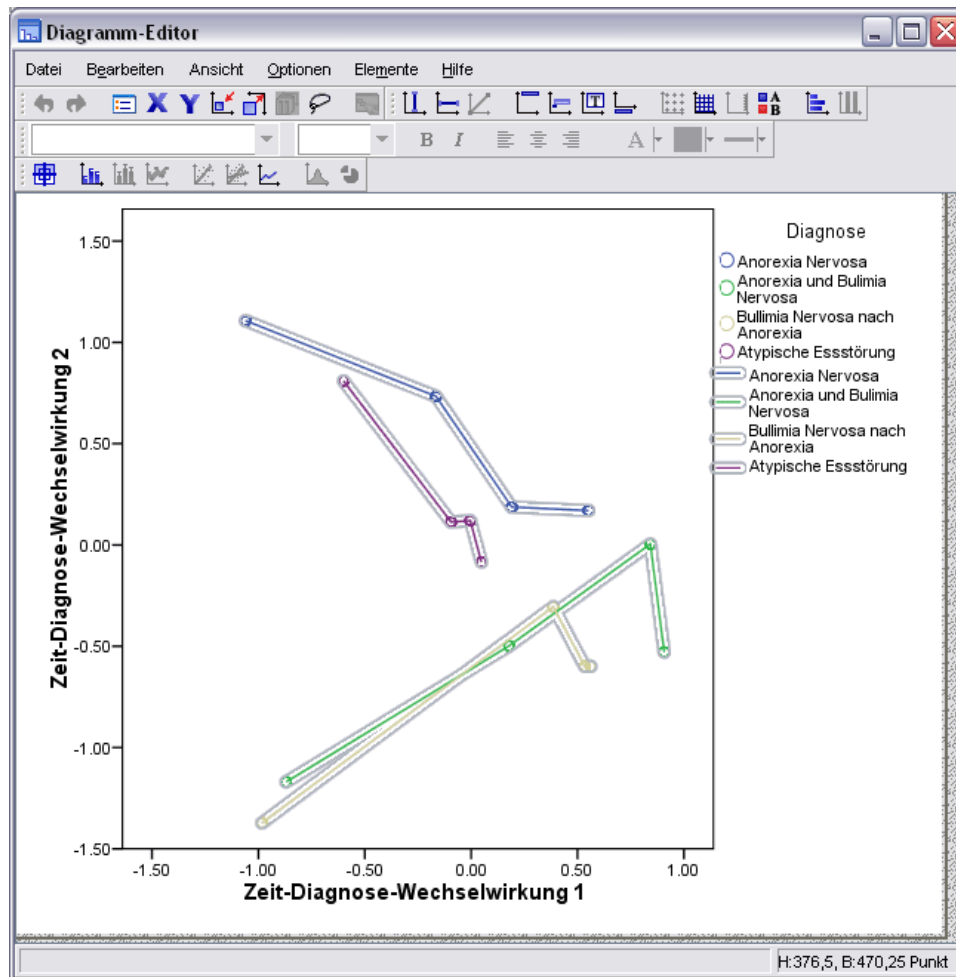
Diagramm-Editor

Datei Bearbeiten Ansicht Optionen Elemente Hilfe

B I

Diagnose
Anorexia Nervosa
Anorexia und Bulimia Nervosa
Bullimia Nervosa nach Anorexia
Atypische Essstörung
Anorexia Nervosa
Anorexia und Bulimia Nervosa
Bullimia Nervosa nach Anorexia
Atypische Essstörung

Zeit-Diagnose-Wechselwirkung 2

1.50
1.00
0.50
0.00
-0.50
-1.00
-1.50

-1.50 -1.00 -0.50 0.00 0.50 1.00

Zeit-Diagnose-Wechselwirkung 1

H:376,5, B:470,25 Punkt